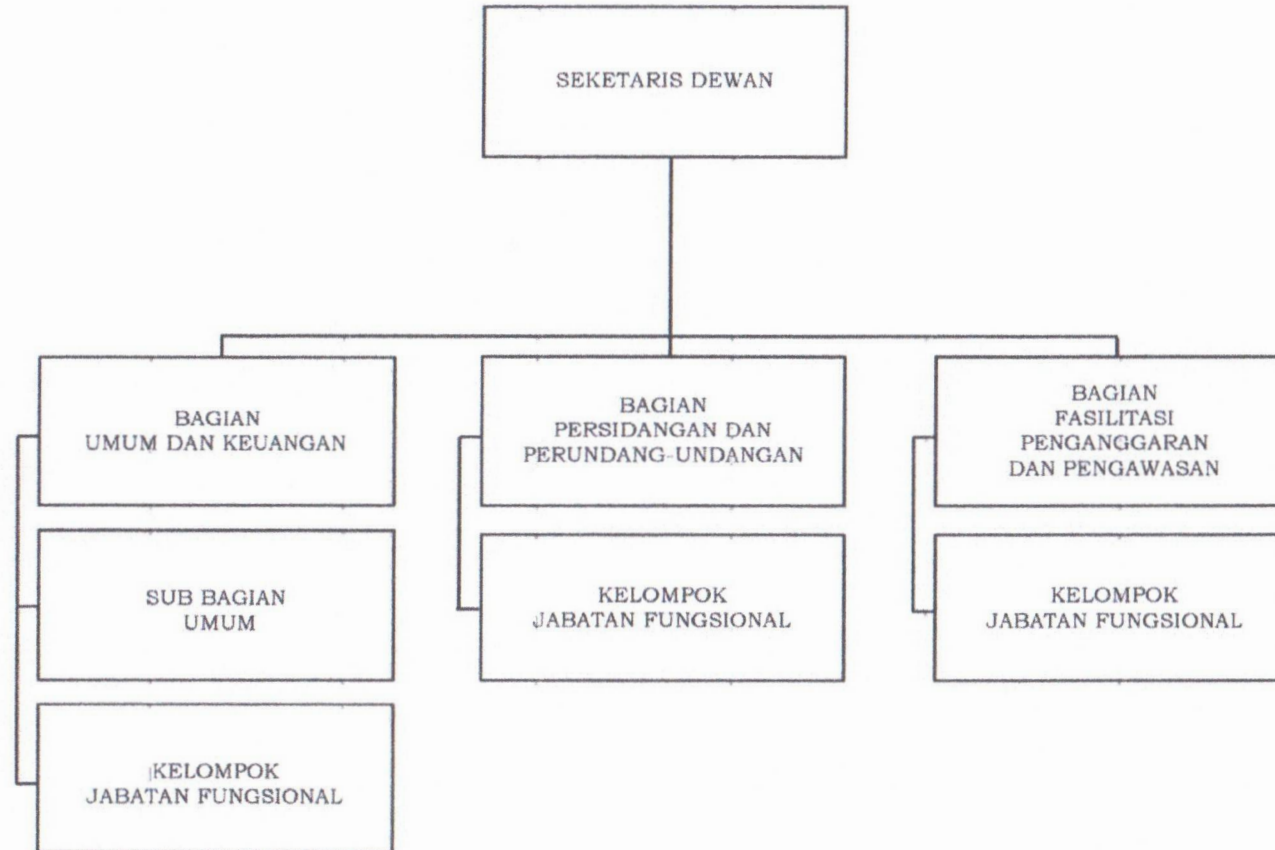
SEKETARIS DEWAN

BAGIAN UMUM DAN KEUANGAN

SUB BAGIAN UMUM

KELOMPOK JABATAN FUNGSIONAL

BAGIAN PERSIDANGAN DAN PERUNDANG-UNDANGAN

KELOMPOK JABATAN FUNGSIONAL

BAGIAN FASILITASI PENGANGGARAN DAN PENGAWASAN

KELOMPOK JABATAN FUNGSIONAL